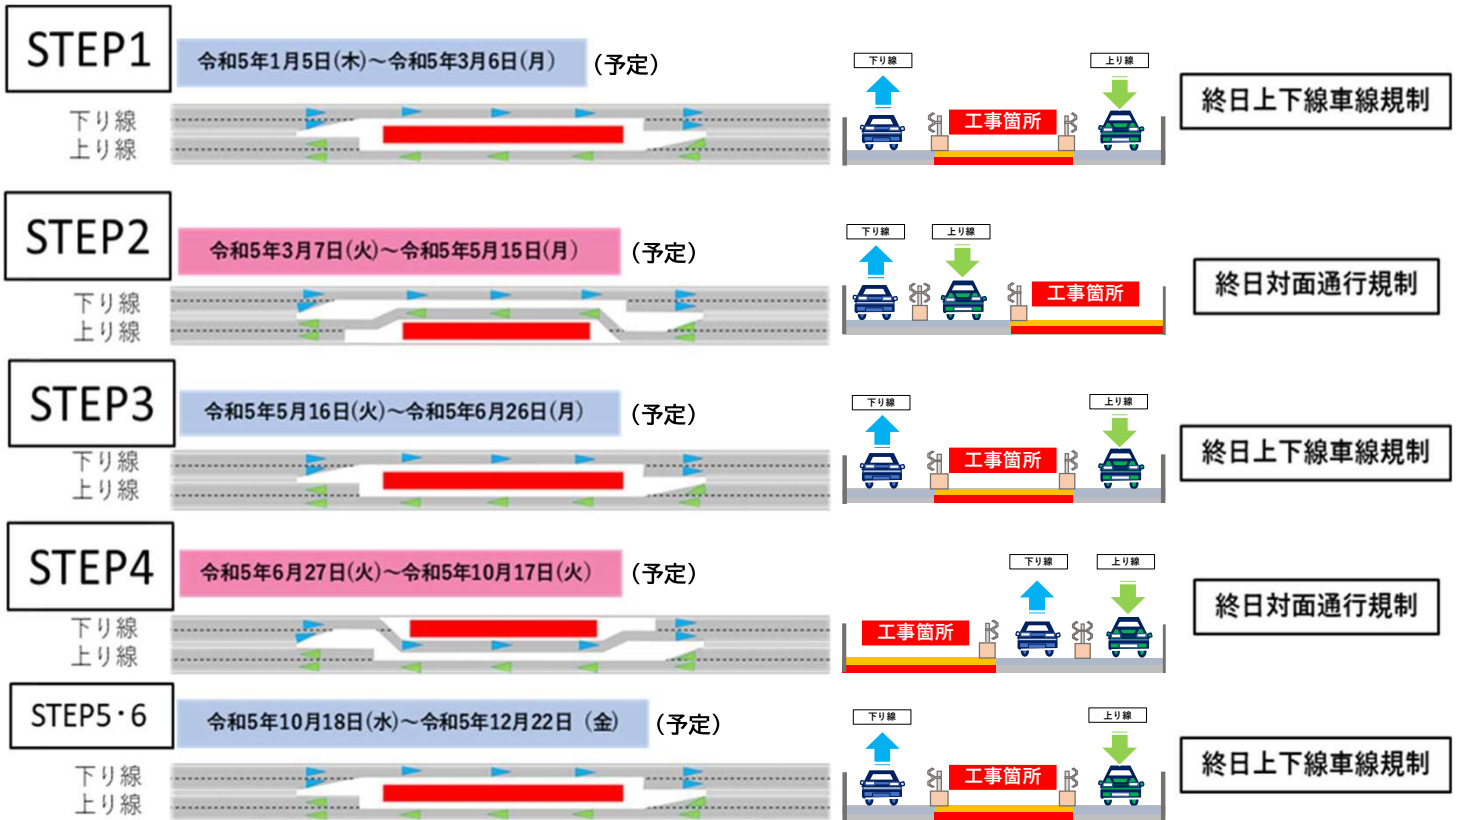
STEP1

令和5年1月5日(木)～令和5年3月6日(月)　(予定)

下り線
上り線

下り線　上り線

工事箇所

終日上下線車線規制

STEP2

令和5年3月7日(火)～令和5年5月15日(月)　(予定)

下り線
上り線

下り線　上り線

工事箇所

終日対面通行規制

STEP3

令和5年5月16日(火)～令和5年6月26日(月)　(予定)

下り線
上り線

下り線　上り線

工事箇所

終日上下線車線規制

STEP4

令和5年6月27日(火)～令和5年10月17日(火)　(予定)

下り線
上り線

下り線　上り線

工事箇所

終日対面通行規制

STEP5・6

令和5年10月18日(水)～令和5年12月22日 (金)　(予定)

下り線
上り線

下り線　上り線

工事箇所

終日上下線車線規制